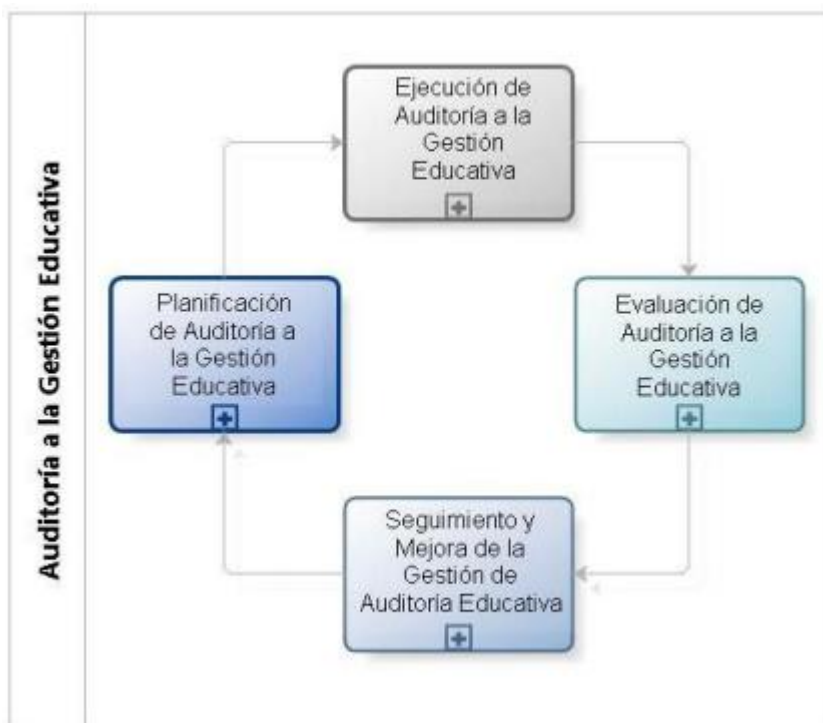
Auditoría a la Gestión Educativa

Ejecución de Auditoría a la Gestión Educativa

Planificación de Auditoría a la Gestión Educativa

Evaluación de Auditoría a la Gestión Educativa

Seguimiento y Mejora de la Gestión de Auditoría Educativa